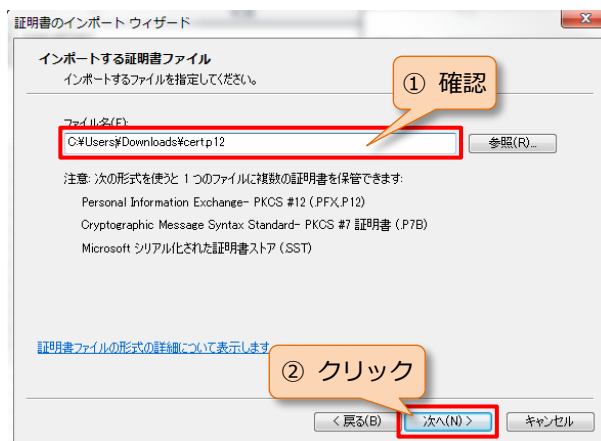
証明書のインポート ウィザード

インポートする証明書ファイル
インポートするファイルを指定してください。

① 確認

ファイル名(F):
C:¥Users¥Downloads¥cert.p12
参照(R)...

注意: 次の形式を使うと 1 つのファイルに複数の証明書を保管できます:
Personal Information Exchange- PKCS #12 (.PFX,.P12)
Cryptographic Message Syntax Standard- PKCS #7 証明書 (.P7B)
Microsoft シリアル化された証明書ストア (.SST)

証明書ファイルの形式の詳細について表示します

② クリック

< 戻る(B)
次へ(N) >
キャンセル